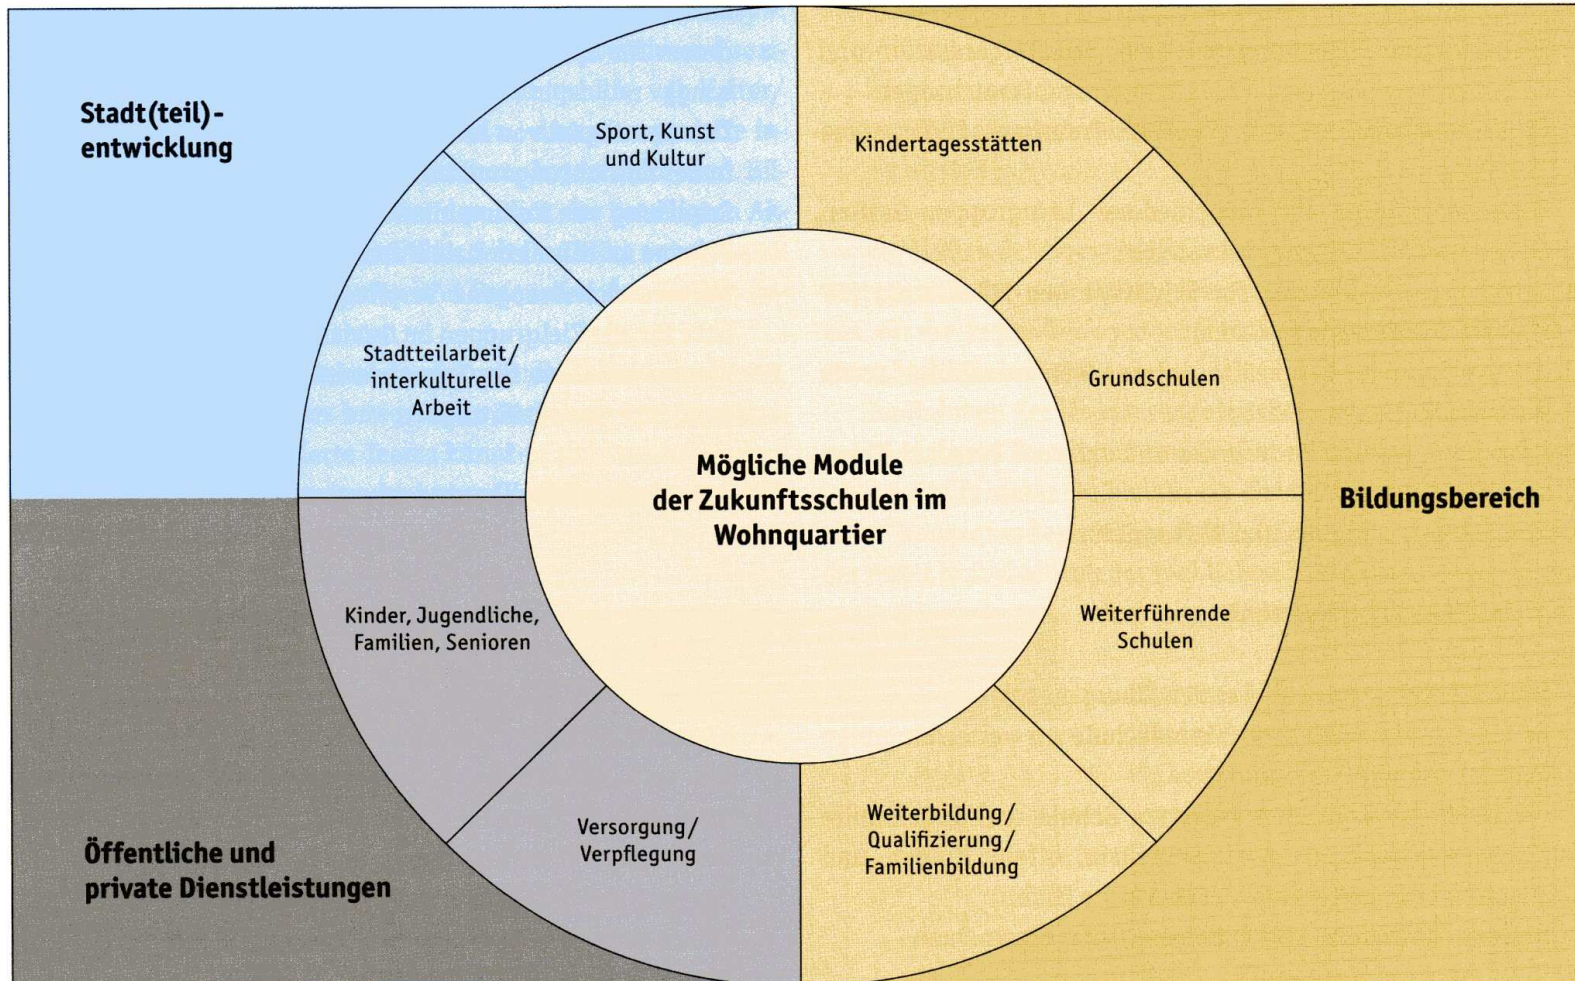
Stadt(teil)-entwicklung

Sport, Kunst und Kultur

Kindertagesstätten

Stadtteilarbeit/ interkulturelle Arbeit

Grundschulen

Mögliche Module der Zukunftsschulen im Wohnquartier

Bildungsbereich

Kinder, Jugendliche, Familien, Senioren

Weiterführende Schulen

Versorgung/ Verpflegung

Weiterbildung/ Qualifizierung/ Familienbildung

Öffentliche und private Dienstleistungen